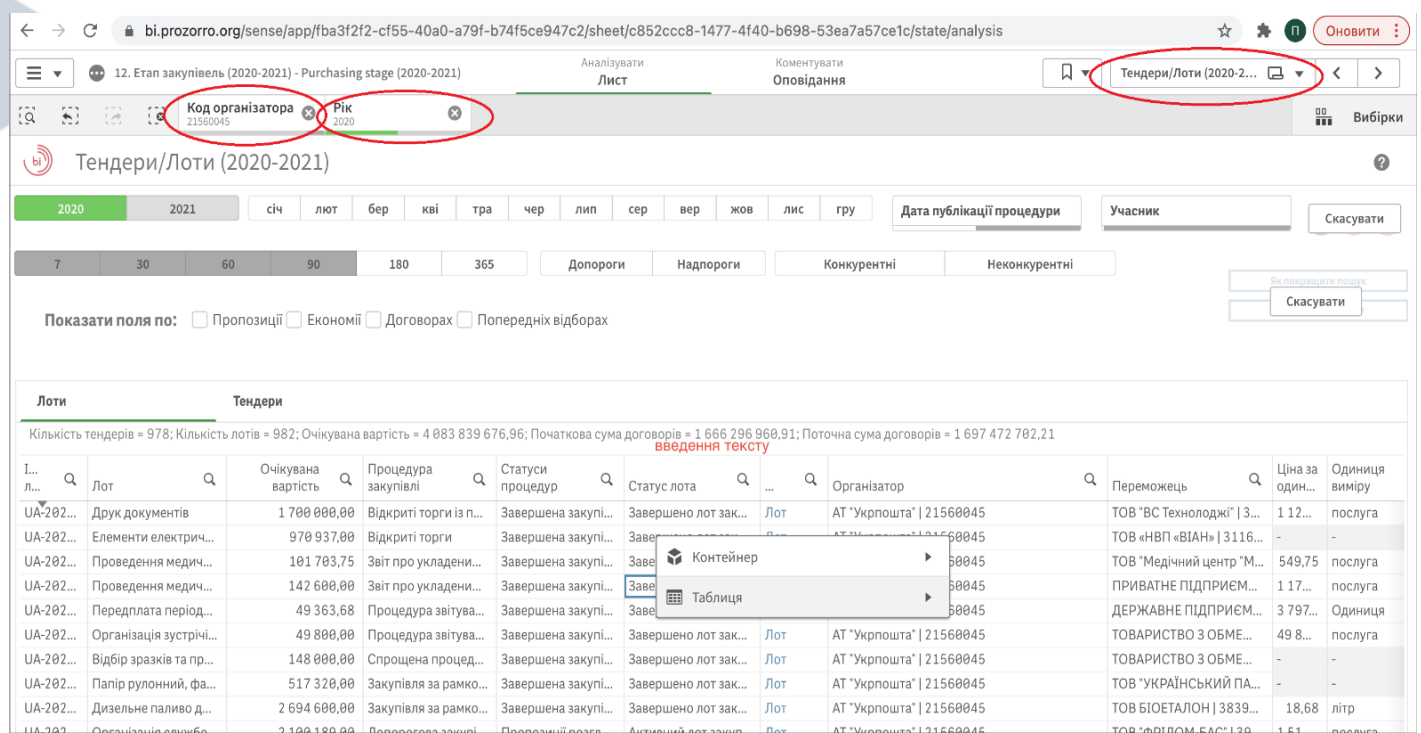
bi.prozorro.org/sense/app/fba3f2f2-cf55-40a0-a79f-b74f5ce947c2/sheet/c852ccc8-1477-4f40-b698-53ea7a57ce1c/state/analysis

Оновити

12. Етап закупівель (2020-2021) - Purchasing stage (2020-2021)

Аналізувати
Лист

Коментувати
Оповідання

Тендери/Лоти (2020-2...

Код організатора
21560045

Рік
2020

Вибірки

Тендери/Лоти (2020-2021)

2020 | 2021 | січ | лют | бер | кві | тра | чер | лип | сер | вер | жов | лис | гру

Дата публікації процедури

Учасник

Скасувати

7 | 30 | 60 | 90 | 180 | 365

Допороги | Надпороги

Конкурентні | Неконкурентні

Як покращити пошук

Скасувати

Показати поля по: Пропозиції Економії Договорах Попередніх відборах

Лоти

Тендери

Кількість тендерів = 978; Кількість лотів = 982; Очікувана вартість = 4 083 839 676,96; Початкова сума договорів = 1 666 296 960,91; Поточна сума договорів = 1 697 472 702,21

введення тексту

| І... л... | Лот | Очікувана вартість | Процедура закупівлі | Статуси процедур | Статус лота | ... | Організатор | Переможець | Ціна за один... | Одиниця виміру |
|---|---|---|---|---|---|---|---|---|---|---|
| UA-202... | Друк документів | 1 700 000,00 | Відкриті торги із п... | Завершена закупі... | Завершено лот зак... | Лот | АТ "Укрпошта" \| 21560045 | ТОВ "ВС Технолоджі" \| 3... | 1 12... | послуга |
| UA-202... | Елементи електрич... | 970 937,00 | Відкриті торги | Завершена закупі... | Заве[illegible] | | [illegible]60045 | ТОВ «НВП «ВІАН» \| 3116... | - | - |
| UA-202... | Проведення медич... | 101 703,75 | Звіт про укладені... | Завершена закупі... | Заве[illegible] | | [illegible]60045 | ТОВ "Медічний центр "М... | 549,75 | послуга |
| UA-202... | Проведення медич... | 142 600,00 | Звіт про укладені... | Завершена закупі... | Заве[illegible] | | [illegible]60045 | ПРИВАТНЕ ПІДПРИЄМ... | 1 17... | послуга |
| UA-202... | Передплата періоді... | 49 363,68 | Процедура звітува... | Завершена закупі... | Заве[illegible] | | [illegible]60045 | ДЕРЖАВНЕ ПІДПРИЄМ... | 3 797... | Одиниця |
| UA-202... | Організація зустрічі... | 49 800,00 | Процедура звітува... | Завершена закупі... | Завершено лот зак... | Лот | АТ "Укрпошта" \| 21560045 | ТОВАРИСТВО З ОБМЕ... | 49 8... | послуга |
| UA-202... | Відбір зразків та пр... | 148 000,00 | Спрощена процед... | Завершена закупі... | Завершено лот зак... | Лот | АТ "Укрпошта" \| 21560045 | ТОВАРИСТВО З ОБМЕ... | - | - |
| UA-202... | Папір рулонний, фа... | 517 320,00 | Закупівля за рамко... | Завершена закупі... | Завершено лот зак... | Лот | АТ "Укрпошта" \| 21560045 | ТОВ "УКРАЇНСЬКИЙ ПА... | - | - |
| UA-202... | Дизельне паливо д... | 2 694 600,00 | Закупівля за рамко... | Завершена закупі... | Завершено лот зак... | Лот | АТ "Укрпошта" \| 21560045 | ТОВ БІОЕТАЛОН \| 3839... | 18,68 | літр |
| UA-202... | Організація службо... | 2 100 189,00 | Допорогова закупі... | Пропозиції розгл... | Активний лот закуп... | Лот | АТ "Укрпошта" \| 21560045 | ТОВ "ФРІДОМ-БАС" \| 3... | 1 51... | послуга |

Контейнер
Таблиця